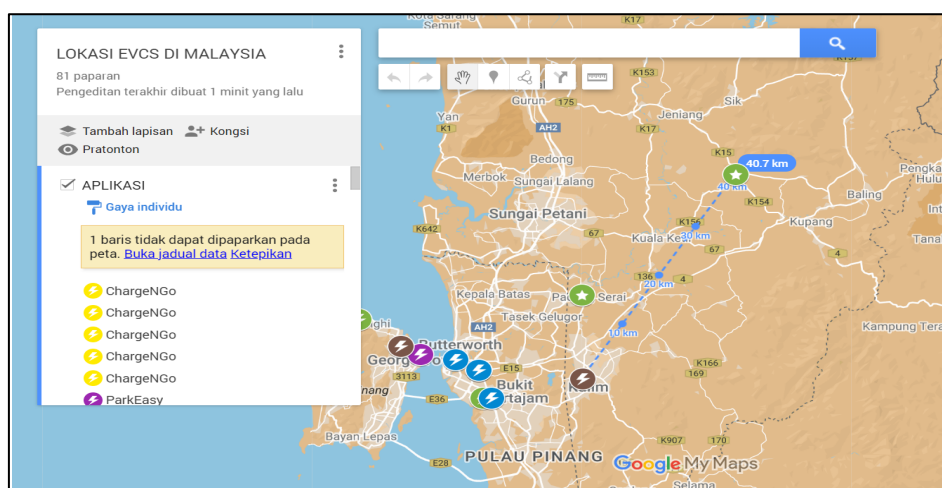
LOKASI EVCS DI MALAYSIA
81 paparan
Pengeditan terakhir dibuat 1 minit yang lalu

Tambah lapisan
Kongsi
Pratonton

APLIKASI
Gaya individu

1 baris tidak dapat dipaparkan pada peta. Buka jadual data Ketepikan

ChargeNGo
ChargeNGo
ChargeNGo
ChargeNGo
ChargeNGo
ParkEasy

Kota Sarang
K17
K153
Gurun
175
Sik
Yan
K1
AH2
K17
Jeniang
K15
40.7 km
Bedong
Merbok
Sungai Lalang
40 km
Baling
K154
Sungai Petani
K156
30 km
Kupang
K642
67
Kuala Ketil
67
136
4
20 km
Kepala Batas
Padang Serai
Tasek Gelugor
10 km
Kampung Tok Dor
Butterworth
AH2
George Town
E15
K166
3113
Bukit Mertajam
Kulim
169
E36
Bayan Lepas
K907
170
E28
PULAU PINANG
Google My Maps
Selama
Pengkalan
Tanjung